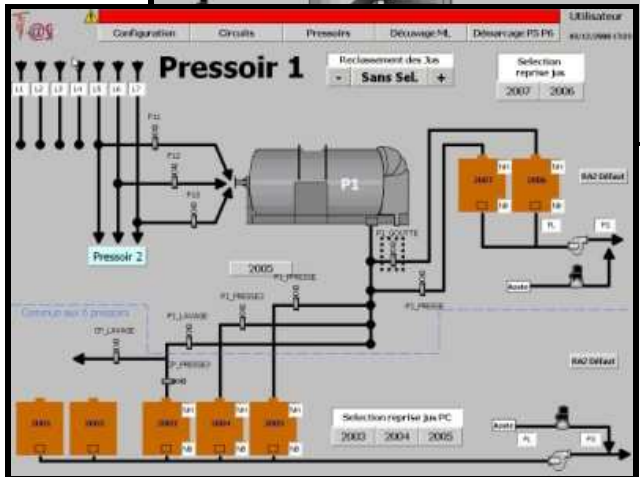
T@S

Utilisateur

Configuration Circuits Pressoirs Décuvage ML Désarrage PS P6

Pressoir 1

Reclassement des Jus

- Sans Sel. +

Selection reprise jus

2007 2006

L1 L2 L3 L4 L5 L6 L7

F11

F12

F13

P1

Pressoir 2

2005

P1_GOUTTE

P1_PRESSE

P1_PRESSE1

P1_PRESSE

RA2 Défaut

Commun aux 6 pressoirs

CP_LAVAGE

P1_LAVAGE

CP_PRESSE

RA2 Défaut

Selection reprise jus PC

2003 2004 2005

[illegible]